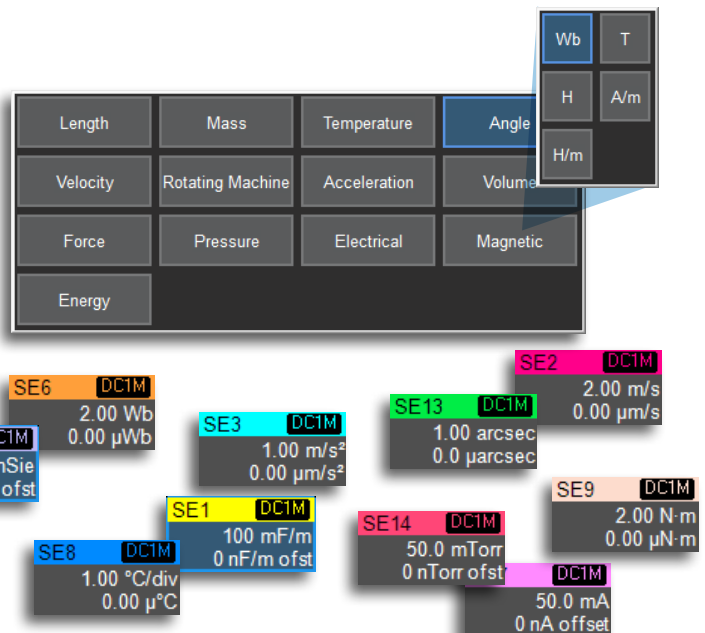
Wb
T
H
A/m
H/m

Length
Mass
Temperature
Angle
Velocity
Rotating Machine
Acceleration
Volume
Force
Pressure
Electrical
Magnetic
Energy

SE2 DC1M
2.00 m/s
0.00 µm/s

SE6 DC1M
2.00 Wb
0.00 µWb

SE13 DC1M
1.00 arcsec
0.0 µarcsec

SE3 DC1M
1.00 m/s²
0.00 µm/s²

DC1M
nSie
ofst

SE9 DC1M
2.00 N·m
0.00 µN·m

SE1 DC1M
100 mF/m
0 nF/m ofst

SE14 DC1M
50.0 mTorr
0 nTorr ofst

SE8 DC1M
1.00 °C/div
0.00 µ°C

DC1M
50.0 mA
0 nA offset